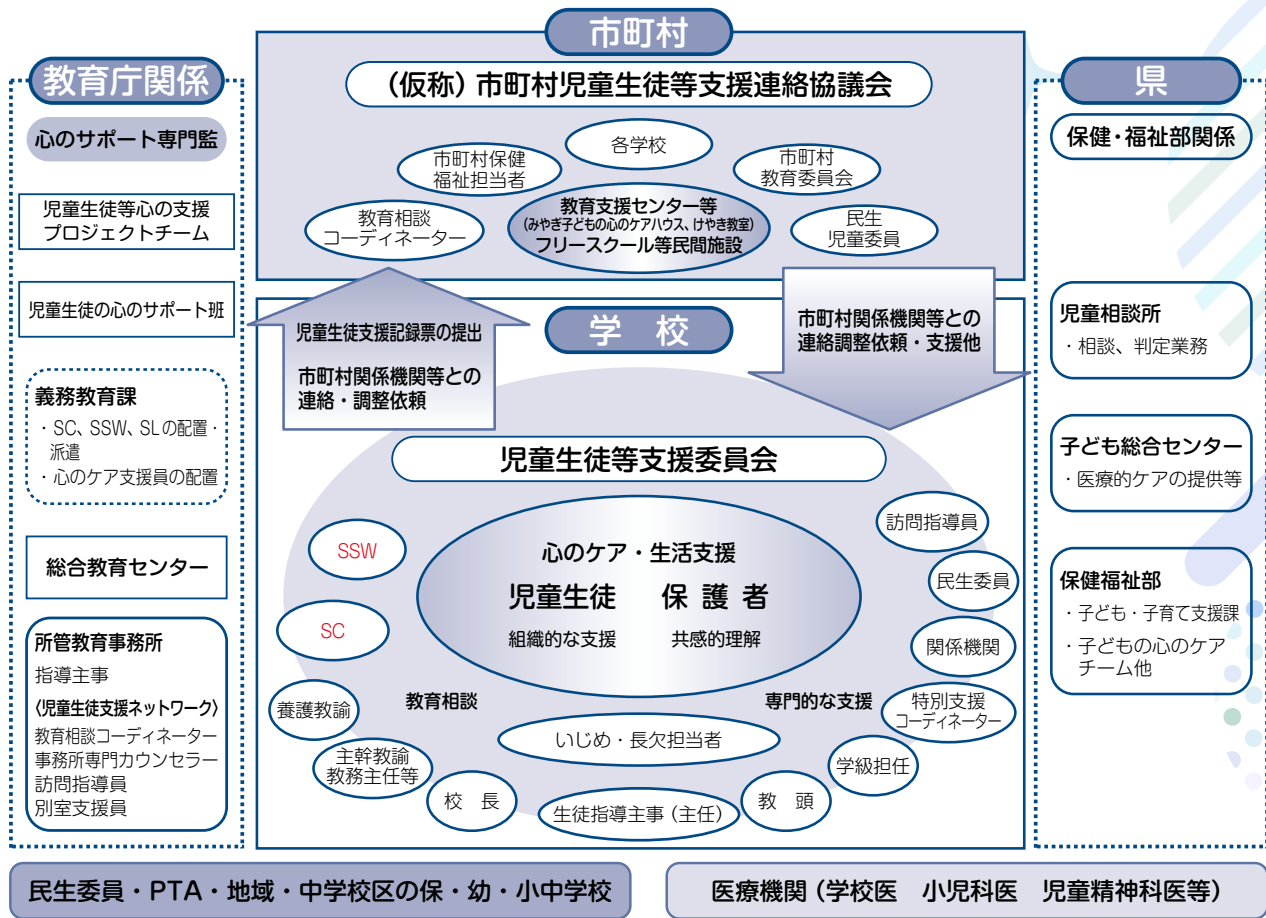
教育庁関係

心のサポート専門監

児童生徒等心の支援プロジェクトチーム

児童生徒の心のサポート班

義務教育課
・SC、SSW、SLの配置・派遣
・心のケア支援員の配置

総合教育センター

所管教育事務所
指導主事
〈児童生徒支援ネットワーク〉
教育相談コーディネーター
事務所専門カウンセラー
訪問指導員
別室支援員

市町村

（仮称）市町村児童生徒等支援連絡協議会

各学校

市町村保健福祉担当者

市町村教育委員会

教育相談コーディネーター

教育支援センター等
（みやぎ子どもの心のケアハウス、けやき教室）
フリースクール等民間施設

民生児童委員

児童生徒支援記録票の提出

市町村関係機関等との連絡・調整依頼

市町村関係機関等との連絡調整依頼・支援他

学　校

児童生徒等支援委員会

心のケア・生活支援

児童生徒　保護者

組織的な支援　共感的理解

教育相談

専門的な支援

SSW

SC

養護教諭

主幹教諭
教務主任等

校　長

生徒指導主事（主任）

いじめ・長欠担当者

教　頭

学級担任

特別支援コーディネーター

関係機関

民生委員

訪問指導員

県

保健・福祉部関係

児童相談所
・相談、判定業務

子ども総合センター
・医療的ケアの提供等

保健福祉部
・子ども・子育て支援課
・子どもの心のケアチーム他

民生委員・PTA・地域・中学校区の保・幼・小中学校

医療機関（学校医　小児科医　児童精神科医等）